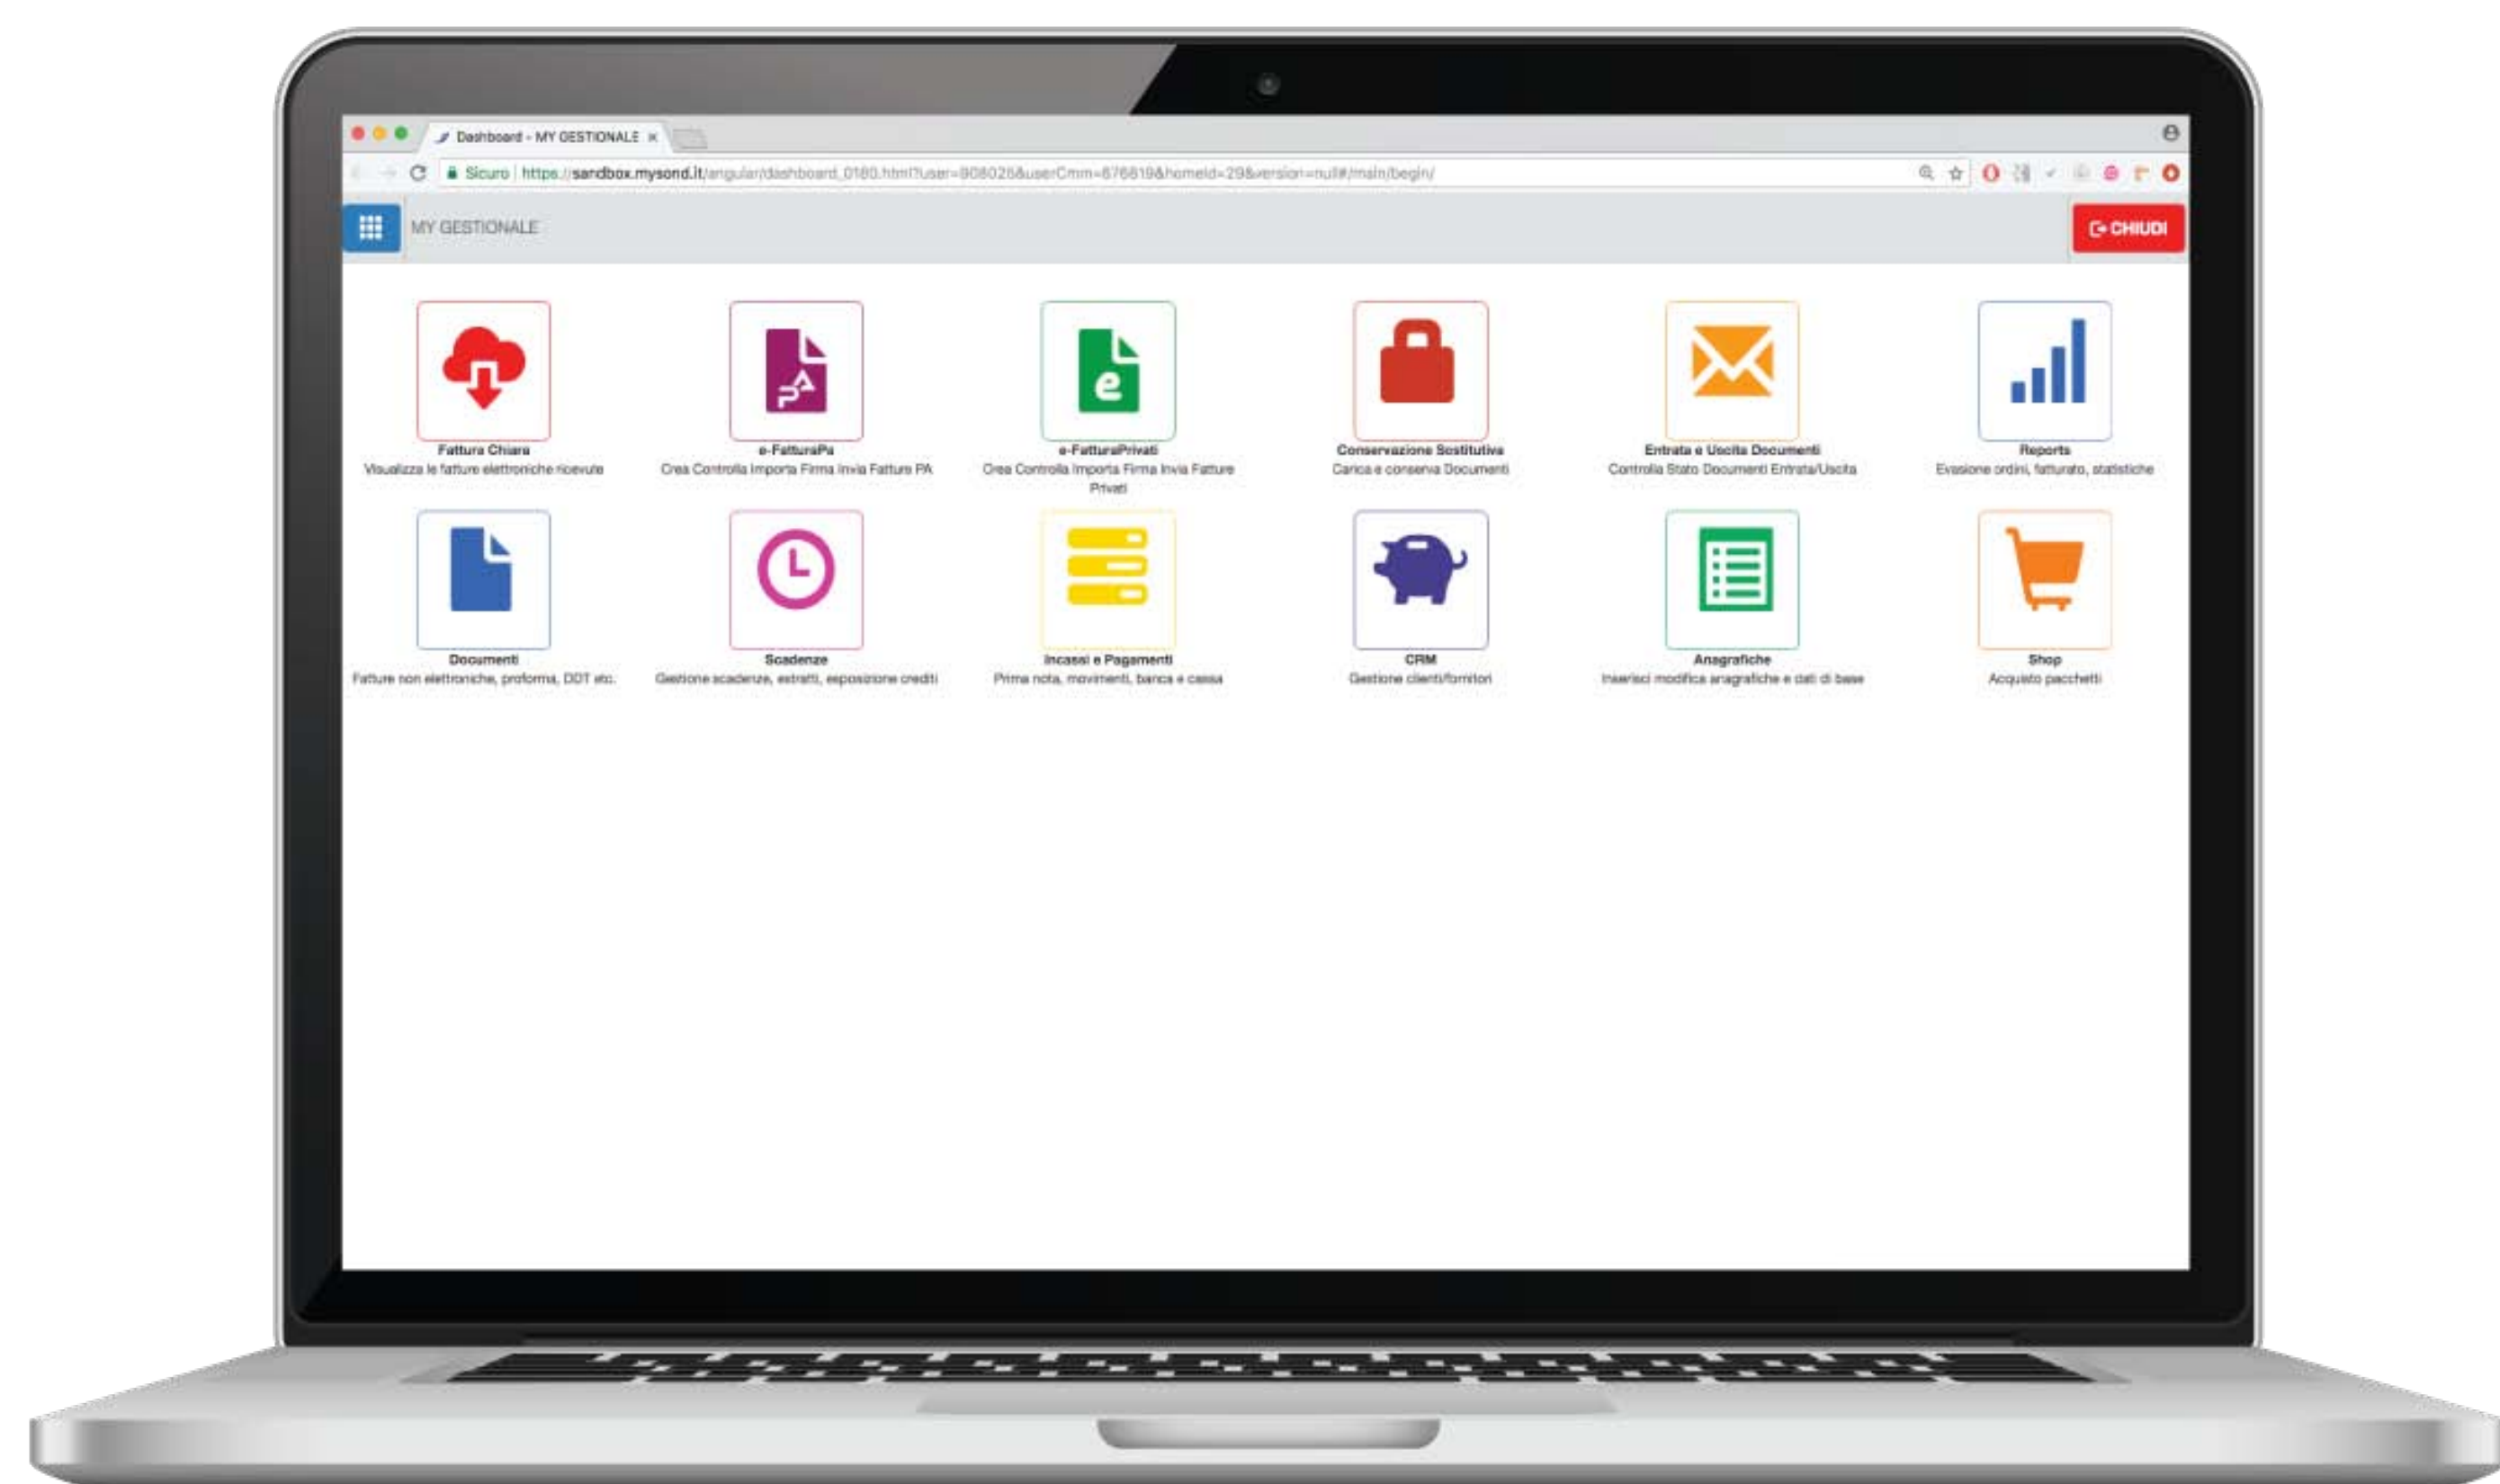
Dashboard - MY GESTIONALE ×

Sicuro | https://sandbox.mysond.it/angular/dashboard_0180.html?user=908026&userCmm=876819&homeId=29&version=null#/main/begin/

MY GESTIONALE

CHIUDI

Fattura Chiara
Visualizza le fatture elettroniche ricevute

e-FatturaPa
Crea Controlla Importa Firma Invia Fatture PA

e-FatturaPrivati
Crea Controlla Importa Firma Invia Fatture Privati

Conservazione Sostitutiva
Carica e conserva Documenti

Entrata e Uscita Documenti
Controlla Stato Documenti Entrata/Uscita

Reports
Evasione ordini, fatturato, statistiche

Documenti
Fatture non elettroniche, proforma, DDT etc.

Scadenze
Gestione scadenze, estratti, esposizione crediti

Incassi e Pagamenti
Prima nota, movimenti, banca e cassa

CRM
Gestione clienti/fornitori

Anagrafiche
Inserisci modifica anagrafiche e dati di base

Shop
Acquisto pacchetti